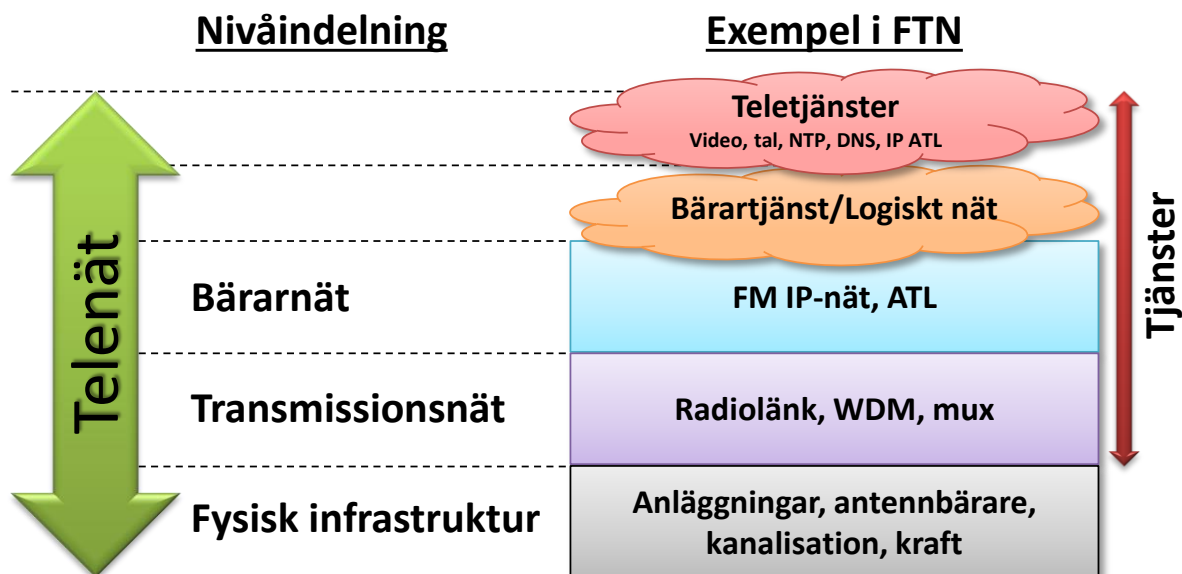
Nivåindelning

Exempel i FTN

Telenät

Teletjänster
Video, tal, NTP, DNS, IP ATL

Bärartjänst/Logiskt nät

Bärarnät

FM IP-nät, ATL

Transmissionsnät

Radiolänk, WDM, mux

Fysisk infrastruktur

Anläggningar, antennbärare, kanalisation, kraft

Tjänster